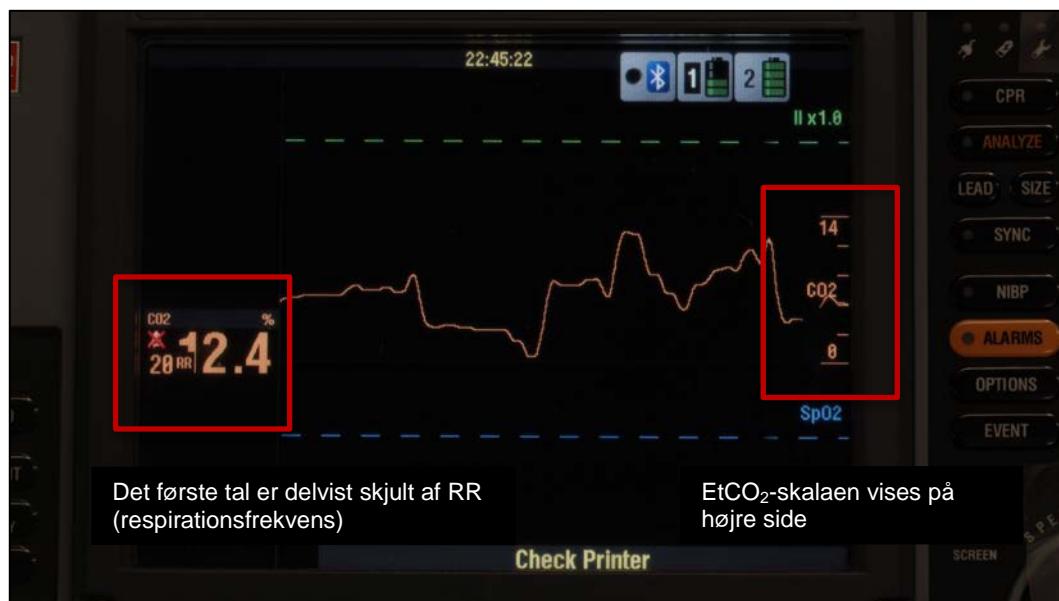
22:45:22

1 2

II x1.0

CPR

ANALYZE

LEAD SIZE

SYNC

NIBP

ALARMS

OPTIONS

EVENT

14

CO2

0

SpO2

CO2 %

20 RR 12.4

Det første tal er delvist skjult af RR (respirationsfrekvens)

EtCO$_2$-skalaen vises på højre side

Check Printer

SCREEN